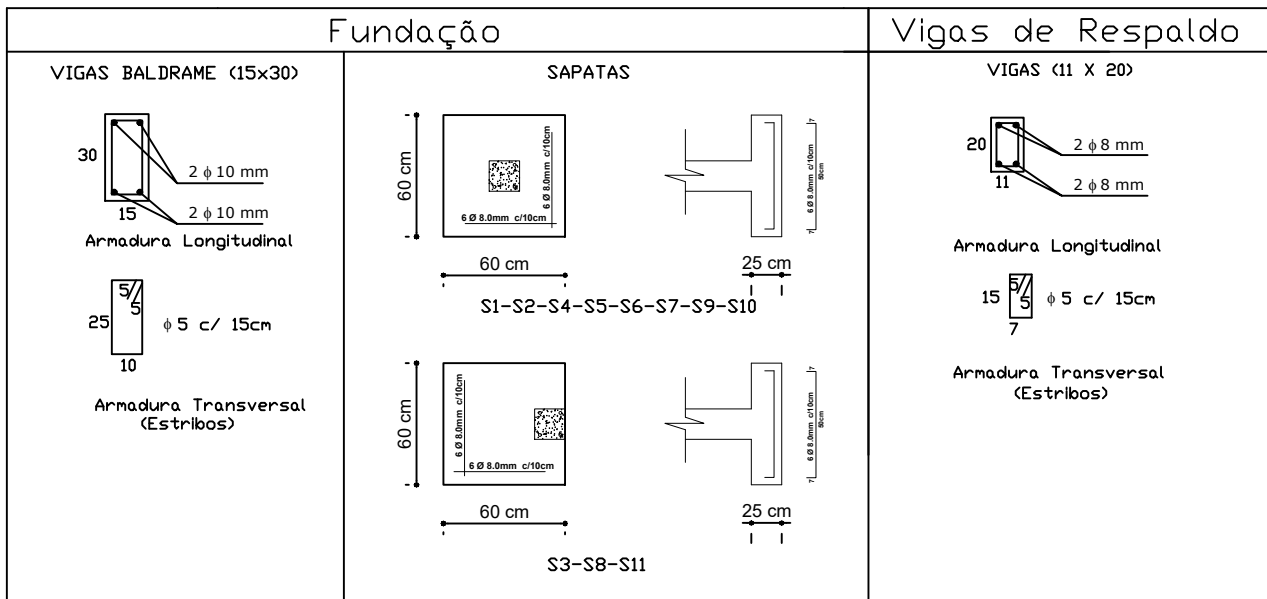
Fundação

Vigas de Respaldo

VIGAS BALDRAME (15x30)

30

$2\ \phi\ 10$ mm

15

$2\ \phi\ 10$ mm

Armadura Longitudinal

5

5

25

$\phi\ 5$ c/ 15cm

10

Armadura Transversal (Estribos)

SAPATAS

60 cm

6 Ø 8.0mm c/10cm

6 Ø 8.0mm c/10cm

6 Ø 8.0mm c/10cm

90cm

60 cm

25 cm

S1-S2-S4-S5-S6-S7-S9-S10

60 cm

6 Ø 8.0mm c/10cm

6 Ø 8.0mm c/10cm

6 Ø 8.0mm c/10cm

90cm

60 cm

25 cm

S3-S8-S11

VIGAS (11 X 20)

20

$2\ \phi\ 8$ mm

11

$2\ \phi\ 8$ mm

Armadura Longitudinal

15

5

5

$\phi\ 5$ c/ 15cm

7

Armadura Transversal (Estribos)